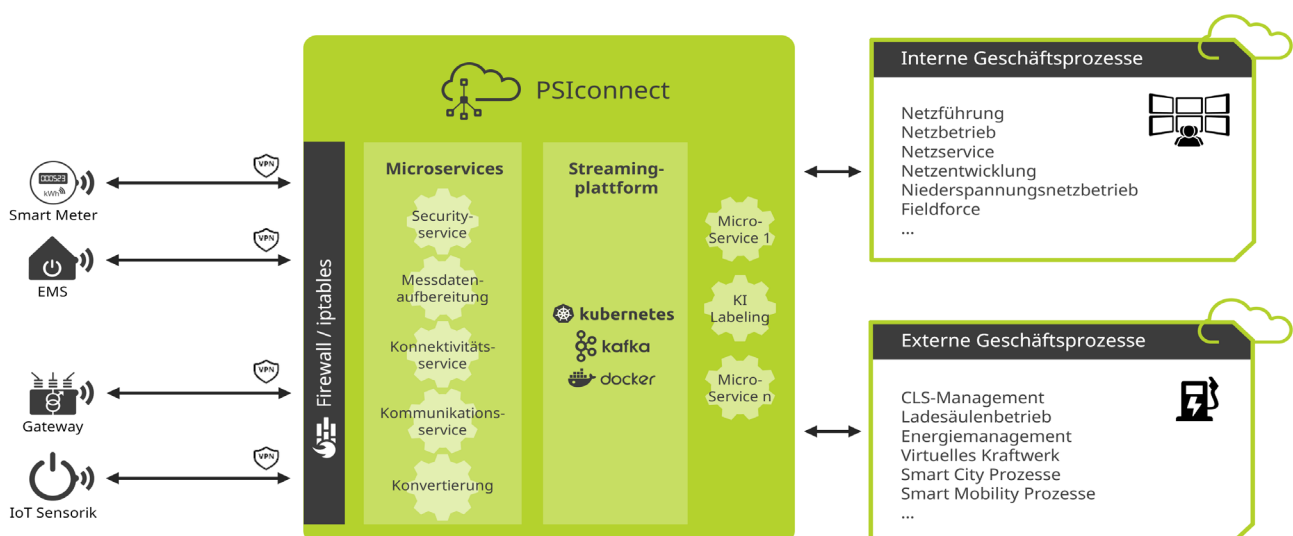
PSIconnect

Smart Meter
EMS
Gateway
IoT Sensorik

000523
kWh

VPN
VPN
VPN
VPN

Firewall / iptables

Microservices
Securityservice
Messdatenaufbereitung
Konnektivitätsservice
Kommunikationsservice
Konvertierung

Streamingplattform
kubernetes
kafka
docker

Micro-Service 1
KI Labeling
Micro-Service n

Interne Geschäftsprozesse
Netzführung
Netzbetrieb
Netzservice
Netzentwicklung
Niederspannungsnetzbetrieb
Fieldforce
...

Externe Geschäftsprozesse
CLS-Management
Ladesäulenbetrieb
Energiemanagement
Virtuelles Kraftwerk
Smart City Prozesse
Smart Mobility Prozesse
...